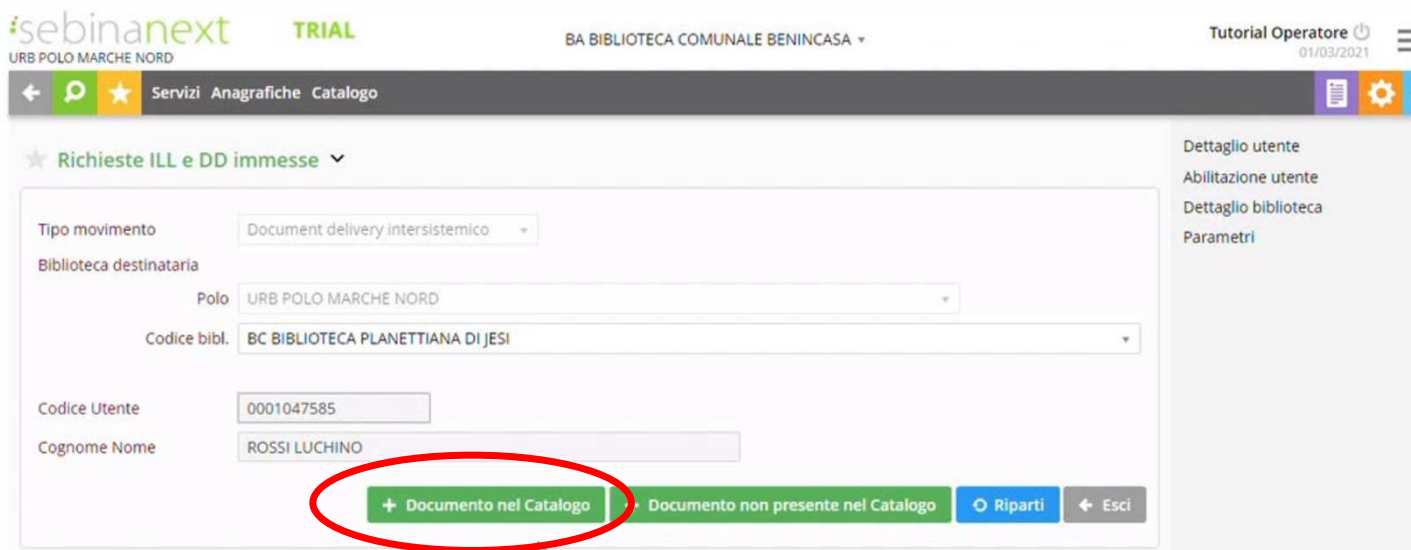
sebinanext TRIAL
URB POLO MARCHE NORD

BA BIBLIOTECA COMUNALE BENINCASA

Tutorial Operatore
01/03/2021

Servizi Anagrafiche Catalogo

Richieste ILL e DD immesse

Tipo movimento Document delivery intersistemico
Biblioteca destinataria
Polo URB POLO MARCHE NORD
Codice bibl. BC BIBLIOTECA PLANETTIANA DI JESI

Codice Utente 0001047585
Cognome Nome ROSSI LUCHINO

+ Documento nel Catalogo
+ Documento non presente nel Catalogo
Riparti
Esci

Dettaglio utente
Abilitazione utente
Dettaglio biblioteca
Parametri